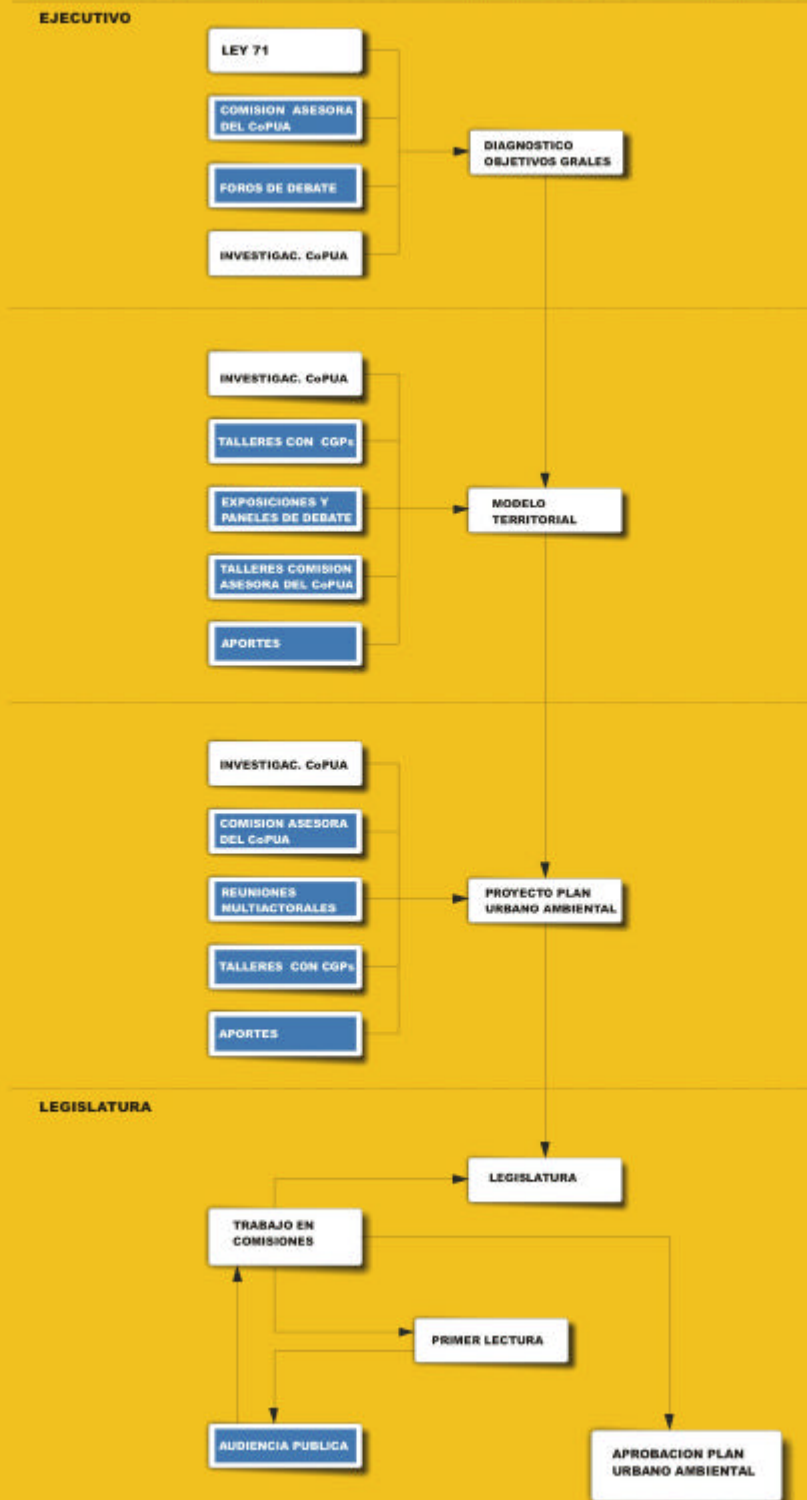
EJECUTIVO

LEY 71

COMISION ASESORA DEL CoPUA

FOROS DE DEBATE

INVESTIGAC. CoPUA

DIAGNOSTICO OBJETIVOS GRALES

INVESTIGAC. CoPUA

TALLERES CON CGPs

EXPOSICIONES Y PANELES DE DEBATE

TALLERES COMISION ASESORA DEL CoPUA

APORTES

MODELO TERRITORIAL

INVESTIGAC. CoPUA

COMISION ASESORA DEL CoPUA

REUNIONES MULTIACTORALES

TALLERES CON CGPs

APORTES

PROYECTO PLAN URBANO AMBIENTAL

LEGISLATURA

LEGISLATURA

TRABAJO EN COMISIONES

PRIMER LECTURA

AUDIENCIA PUBLICA

APROBACION PLAN URBANO AMBIENTAL